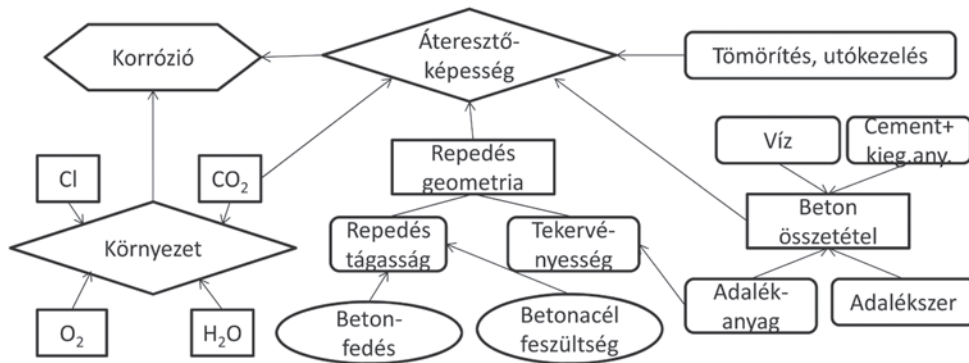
Korrózió

Áteresztőképesség

Tömörítés, utókezelés

Víz

Cement+ kieg.any.

Cl

$CO_2$

Repedés geometria

Beton összetétel

Környezet

Repedés tágasság

Tekervényesség

Adalékanyag

Adalékszer

$O_2$

$H_2O$

Betonfedés

Betonacél feszültség